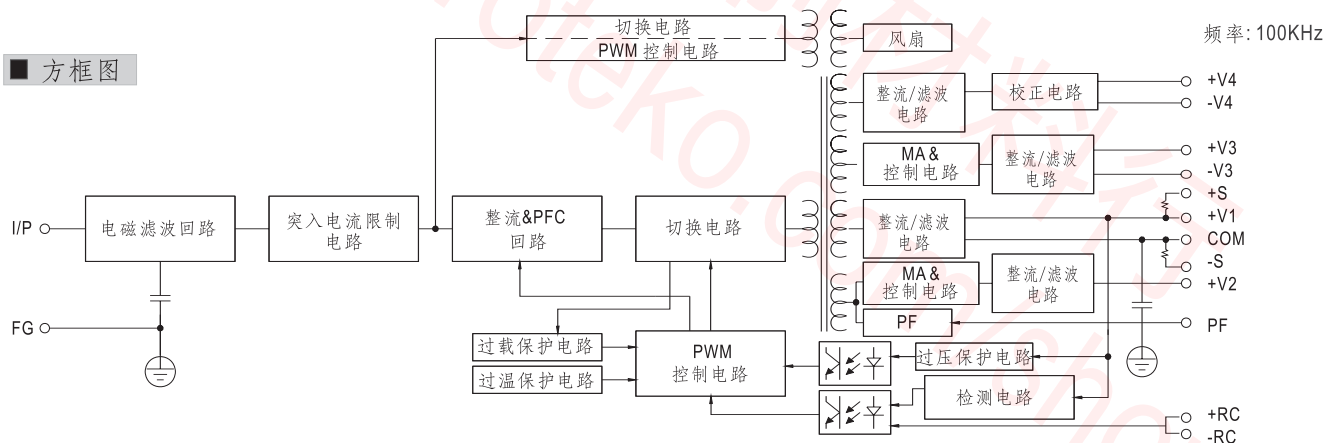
■ 方框图

频率: 100KHz

切换电路
PWM 控制电路

风扇

整流/滤波电路

校正电路

+V4
-V4

MA&控制电路

整流/滤波电路

+V3
-V3
+S
+V1
COM
-S
+V2

I/P

电磁滤波回路

突入电流限制电路

整流&PFC回路

切换电路

整流/滤波电路

MA&控制电路

整流/滤波电路

PF

PF

FG

过载保护电路

过温保护电路

PWM
控制电路

过压保护电路

检测电路

+RC
-RC